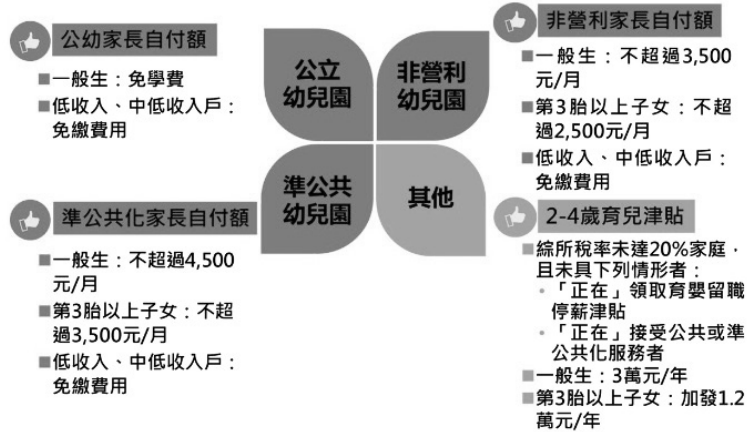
公幼家長自付額

■一般生：免學費
■低收入、中低收入戶：免繳費用

公立幼兒園

非營利幼兒園

準公共幼兒園

其他

非營利家長自付額

■一般生：不超過3,500元/月
■第3胎以上子女：不超過2,500元/月
■低收入、中低收入戶：免繳費用

準公共化家長自付額

■一般生：不超過4,500元/月
■第3胎以上子女：不超過3,500元/月
■低收入、中低收入戶：免繳費用

2-4歲育兒津貼

■綜所稅率未達20%家庭，且未具下列情形者：
◦「正在」領取育嬰留職停薪津貼
◦「正在」接受公共或準公共化服務者
■一般生：3萬元/年
■第3胎以上子女：加發1.2萬元/年